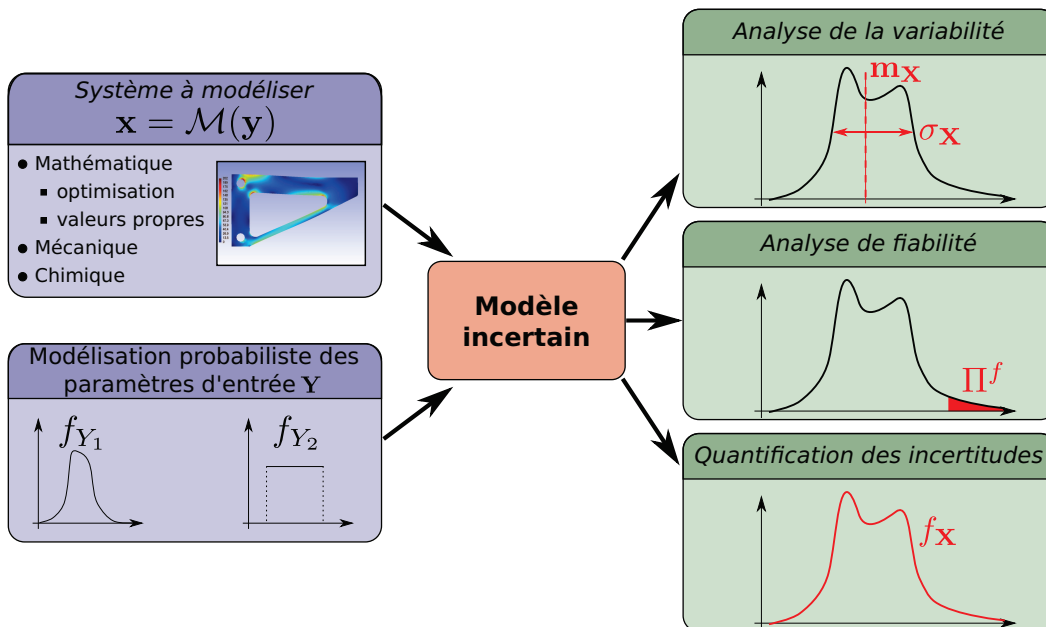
Système à modéliser
$\mathbf{x} = \mathcal{M}(\mathbf{y})$

- Mathématique
  - optimisation
  - valeurs propres
- Mécanique
- Chimique

Modélisation probabiliste des paramètres d'entrée $\mathbf{Y}$

$f_{Y_1}$

$f_{Y_2}$

Modèle incertain

Analyse de la variabilité

$\mathbf{m_X}$

$\sigma_\mathbf{X}$

Analyse de fiabilité

$\Pi^f$

Quantification des incertitudes

$f_\mathbf{X}$